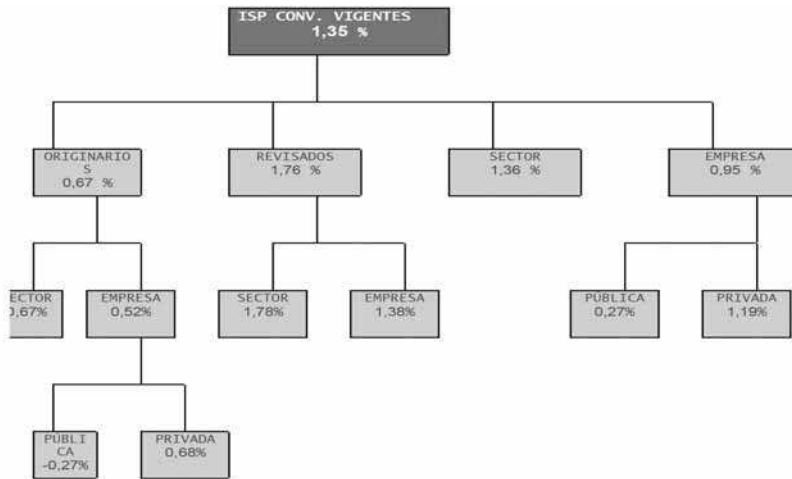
ISP CONV. VIGENTES
1,35 %

ORIGINARIOS
0,67 %

REVISADOS
1,76 %

SECTOR
1,36 %

EMPRESA
0,95 %

ECTOR
0,67%

EMPRESA
0,52%

SECTOR
1,78%

EMPRESA
1,38%

PUBLICA
0,27%

PRIVADA
1,19%

PUBLICA
-0,27%

PRIVADA
0,68%